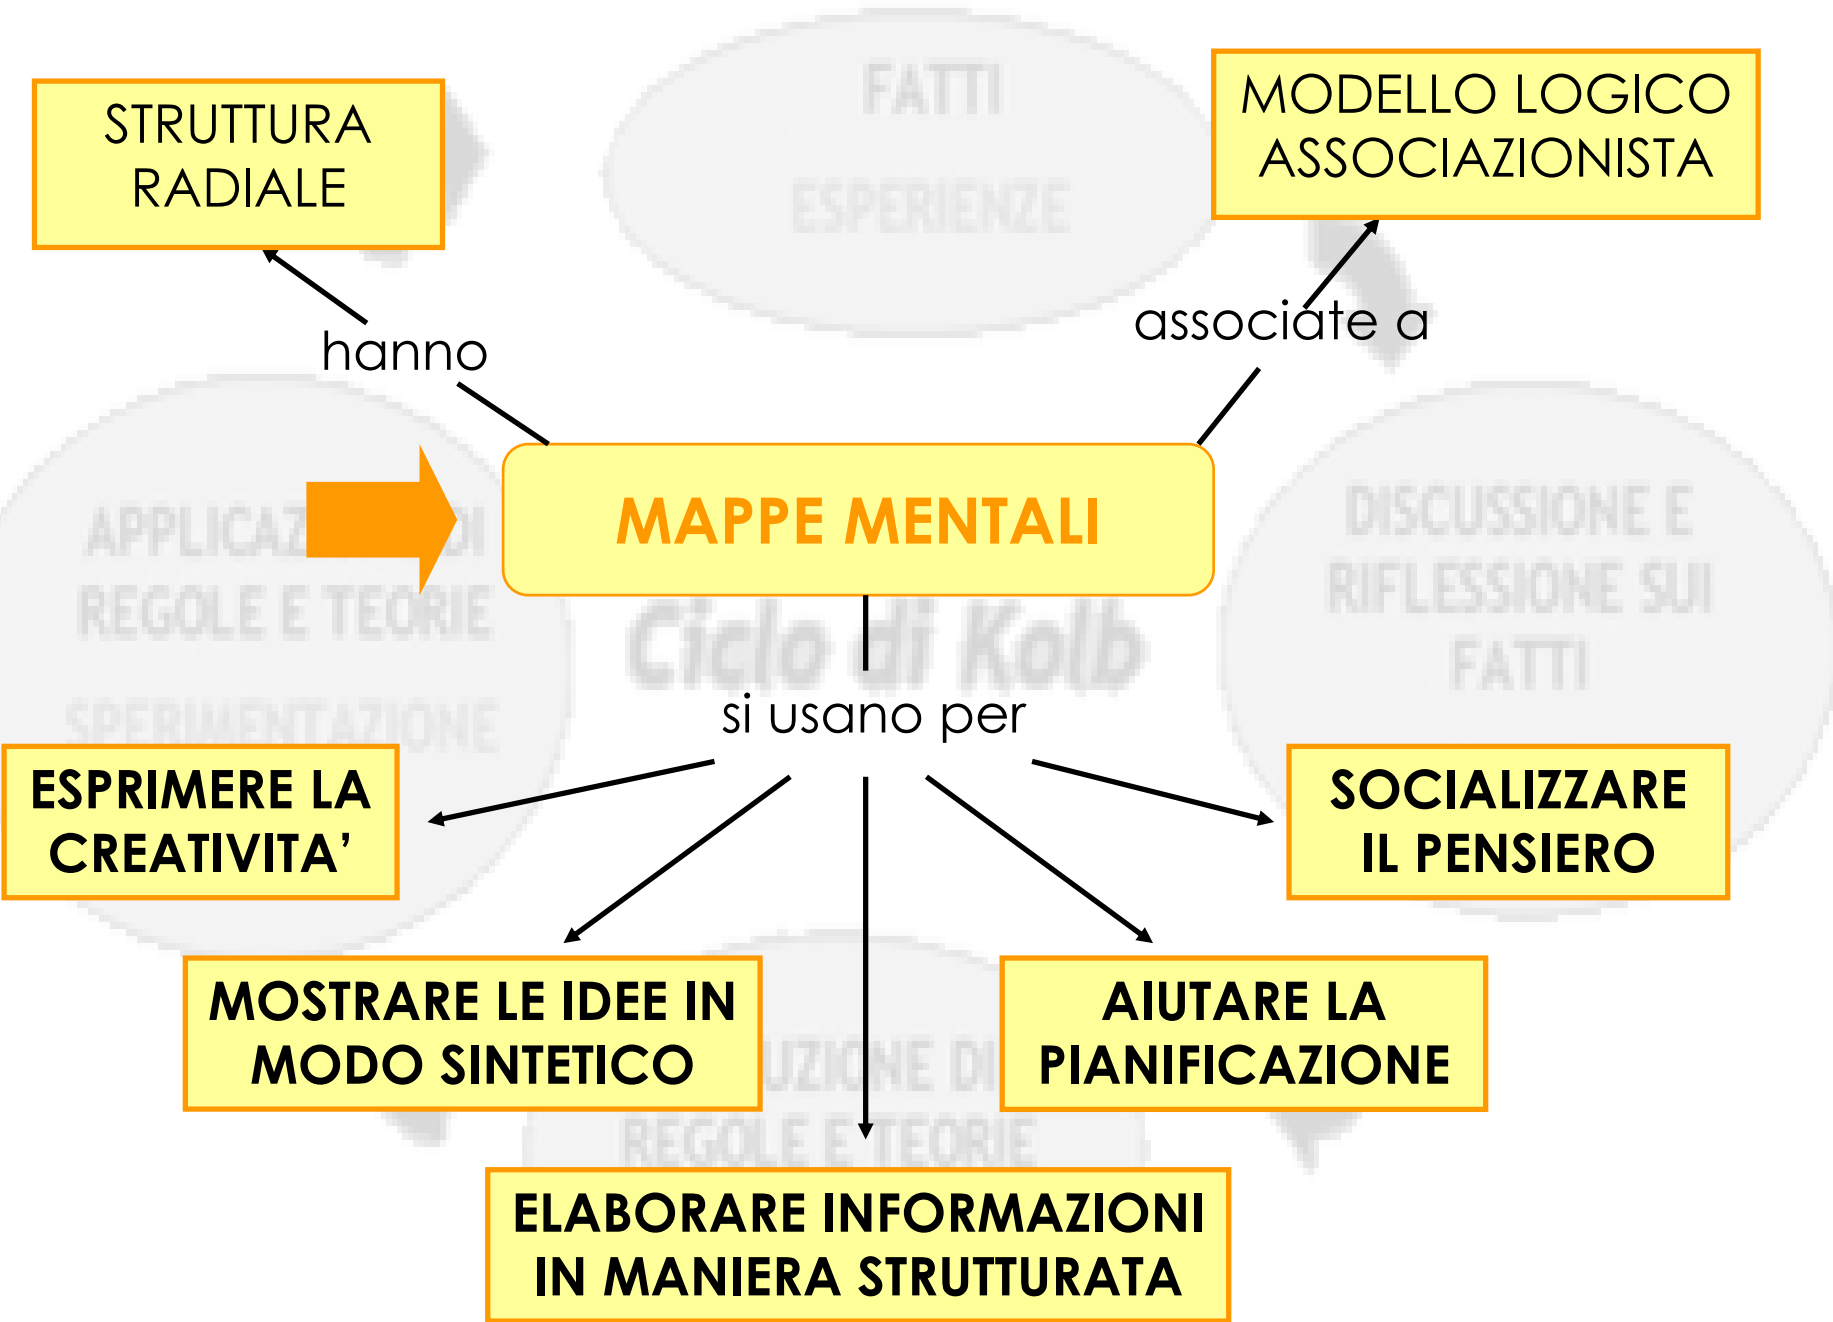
STRUTTURA RADIALE

MODELLO LOGICO ASSOCIAZIONISTA

FATTI
ESPERIENZE

hanno

associate a

APPLICAZ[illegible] DI REGOLE E TEORIE
SPERIMENTAZIONE

MAPPE MENTALI

DISCUSSIONE E RIFLESSIONE SUI FATTI

Ciclo di Kolb

si usano per

ESPRIMERE LA CREATIVITA'

SOCIALIZZARE IL PENSIERO

MOSTRARE LE IDEE IN MODO SINTETICO

AIUTARE LA PIANIFICAZIONE

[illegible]UZIONE DI REGOLE E TEORIE

ELABORARE INFORMAZIONI IN MANIERA STRUTTURATA